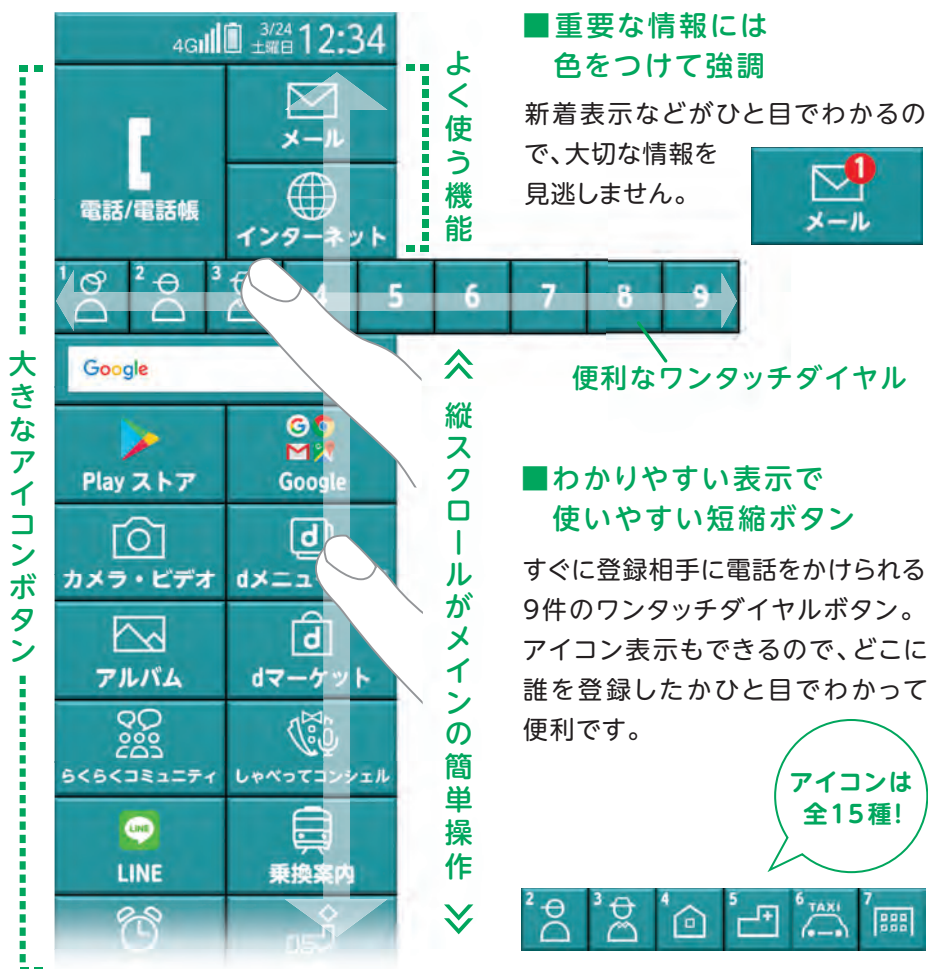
4G 3/24 土曜日 12:34

電話/電話帳

メール

インターネット

1 2 3 4 5 6 7 8 9

Google

Play ストア

Google

カメラ・ビデオ

dメニュー

アルバム

dマーケット

らくらくコミュニティ

しゃべってコンシェル

LINE

乗換案内

よく使う機能

大きなアイコンボタン

縦スクロールがメインの簡単操作

■重要な情報には色をつけて強調

新着表示などがひと目でわかるので、大切な情報を見逃しません。

メール

便利なワンタッチダイヤル

■わかりやすい表示で使いやすい短縮ボタン

すぐに登録相手に電話をかけられる9件のワンタッチダイヤルボタン。アイコン表示もできるので、どこに誰を登録したかひと目でわかって便利です。

アイコンは全15種!

2 3 4 5 6 TAXI 7